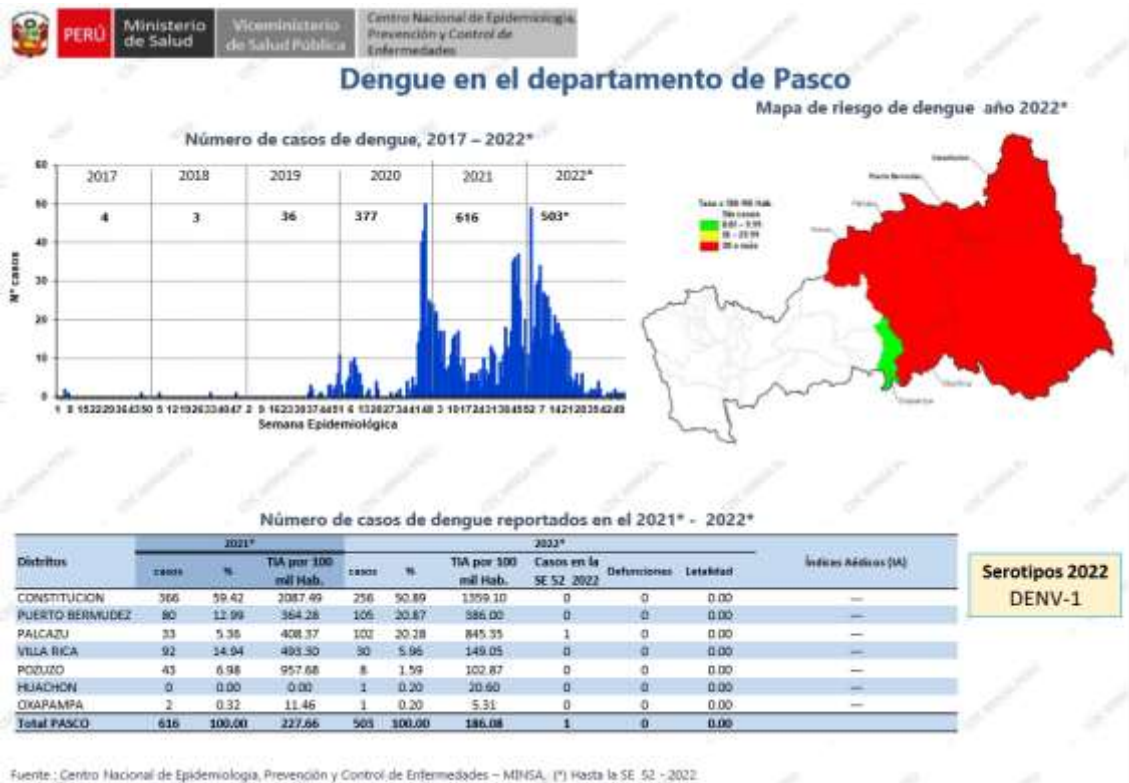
PERÚ Ministerio de Salud Viceministerio de Salud Pública Centro Nacional de Epidemiología, Prevención y Control de Enfermedades

Dengue en el departamento de Pasco

Mapa de riesgo de dengue año 2022*

Número de casos de dengue, 2017 – 2022*

| 2017 | 2018 | 2019 | 2020 | 2021 | 2022* |
|---|---|---|---|---|---|
| 4 | 3 | 36 | 377 | 616 | 503* |

N° casos

Semana Epidemiológica

Tasa x 100 000 Hab.
Sin casos
0.01 – 9.99
10 – 19.99
20 a más

Número de casos de dengue reportados en el 2021* - 2022*

| Distritos | 2021* casos | % | TIA por 100 mil Hab. | 2022* casos | % | TIA por 100 mil Hab. | Casos en la SE 52 2022 | Defunciones | Letalidad | Índices Aédicos (IA) |
|---|---|---|---|---|---|---|---|---|---|---|
| CONSTITUCION | 366 | 59.42 | 2087.49 | 256 | 50.89 | 1359.10 | 0 | 0 | 0.00 | — |
| PUERTO BERMUDEZ | 80 | 12.99 | 364.28 | 105 | 20.87 | 386.00 | 0 | 0 | 0.00 | — |
| PALCAZU | 33 | 5.36 | 408.37 | 102 | 20.28 | 845.55 | 1 | 0 | 0.00 | — |
| VILLA RICA | 92 | 14.94 | 493.30 | 30 | 5.96 | 149.05 | 0 | 0 | 0.00 | — |
| POZUZO | 43 | 6.98 | 957.68 | 8 | 1.59 | 102.87 | 0 | 0 | 0.00 | — |
| HUACHON | 0 | 0.00 | 0.00 | 1 | 0.20 | 20.60 | 0 | 0 | 0.00 | — |
| OXAPAMPA | 2 | 0.32 | 11.46 | 1 | 0.20 | 5.31 | 0 | 0 | 0.00 | — |
| Total PASCO | 616 | 100.00 | 227.66 | 503 | 100.00 | 186.08 | 1 | 0 | 0.00 | |

Serotipos 2022
DENV-1

Fuente : Centro Nacional de Epidemiología, Prevención y Control de Enfermedades – MINSA. (*) Hasta la SE 52 - 2022